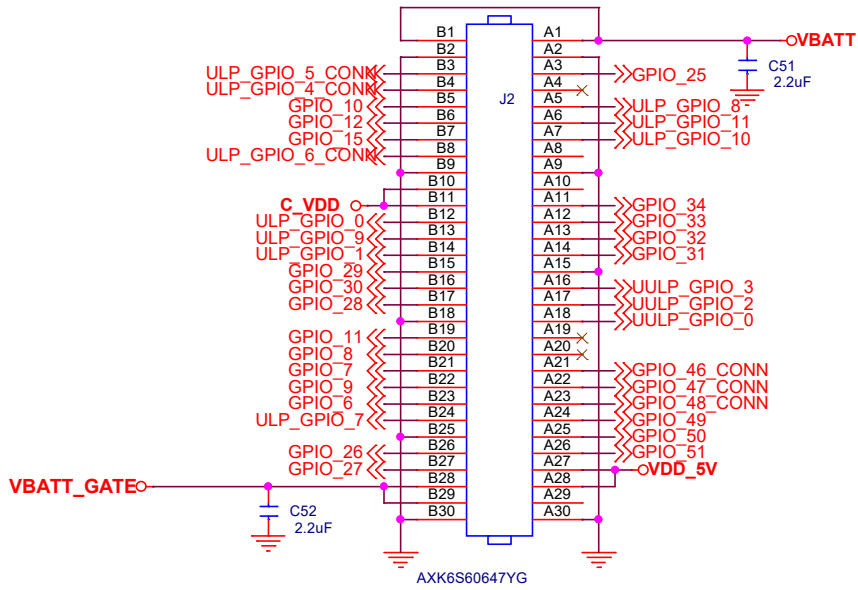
B1
B2
B3
B4
B5
B6
B7
B8
B9
B10
B11
B12
B13
B14
B15
B16
B17
B18
B19
B20
B21
B22
B23
B24
B25
B26
B27
B28
B29
B30

J2

A1
A2
A3
A4
A5
A6
A7
A8
A9
A10
A11
A12
A13
A14
A15
A16
A17
A18
A19
A20
A21
A22
A23
A24
A25
A26
A27
A28
A29
A30

VBATT
C51
2.2uF

ULP_GPIO_5_CONN
ULP_GPIO_4_CONN
GPIO_10
GPIO_12
GPIO_15
ULP_GPIO_6_CONN
C_VDD
ULP_GPIO_0
ULP_GPIO_9
ULP_GPIO_1
GPIO_29
GPIO_30
GPIO_28
GPIO_11
GPIO_8
GPIO_7
GPIO_9
GPIO_6
ULP_GPIO_7
GPIO_26
GPIO_27
VBATT_GATE
C52
2.2uF

GPIO_25
ULP_GPIO_8
ULP_GPIO_11
ULP_GPIO_10
GPIO_34
GPIO_33
GPIO_32
GPIO_31
UULP_GPIO_3
UULP_GPIO_2
UULP_GPIO_0
GPIO_46_CONN
GPIO_47_CONN
GPIO_48_CONN
GPIO_49
GPIO_50
GPIO_51
VDD_5V

AXK6S60647YG